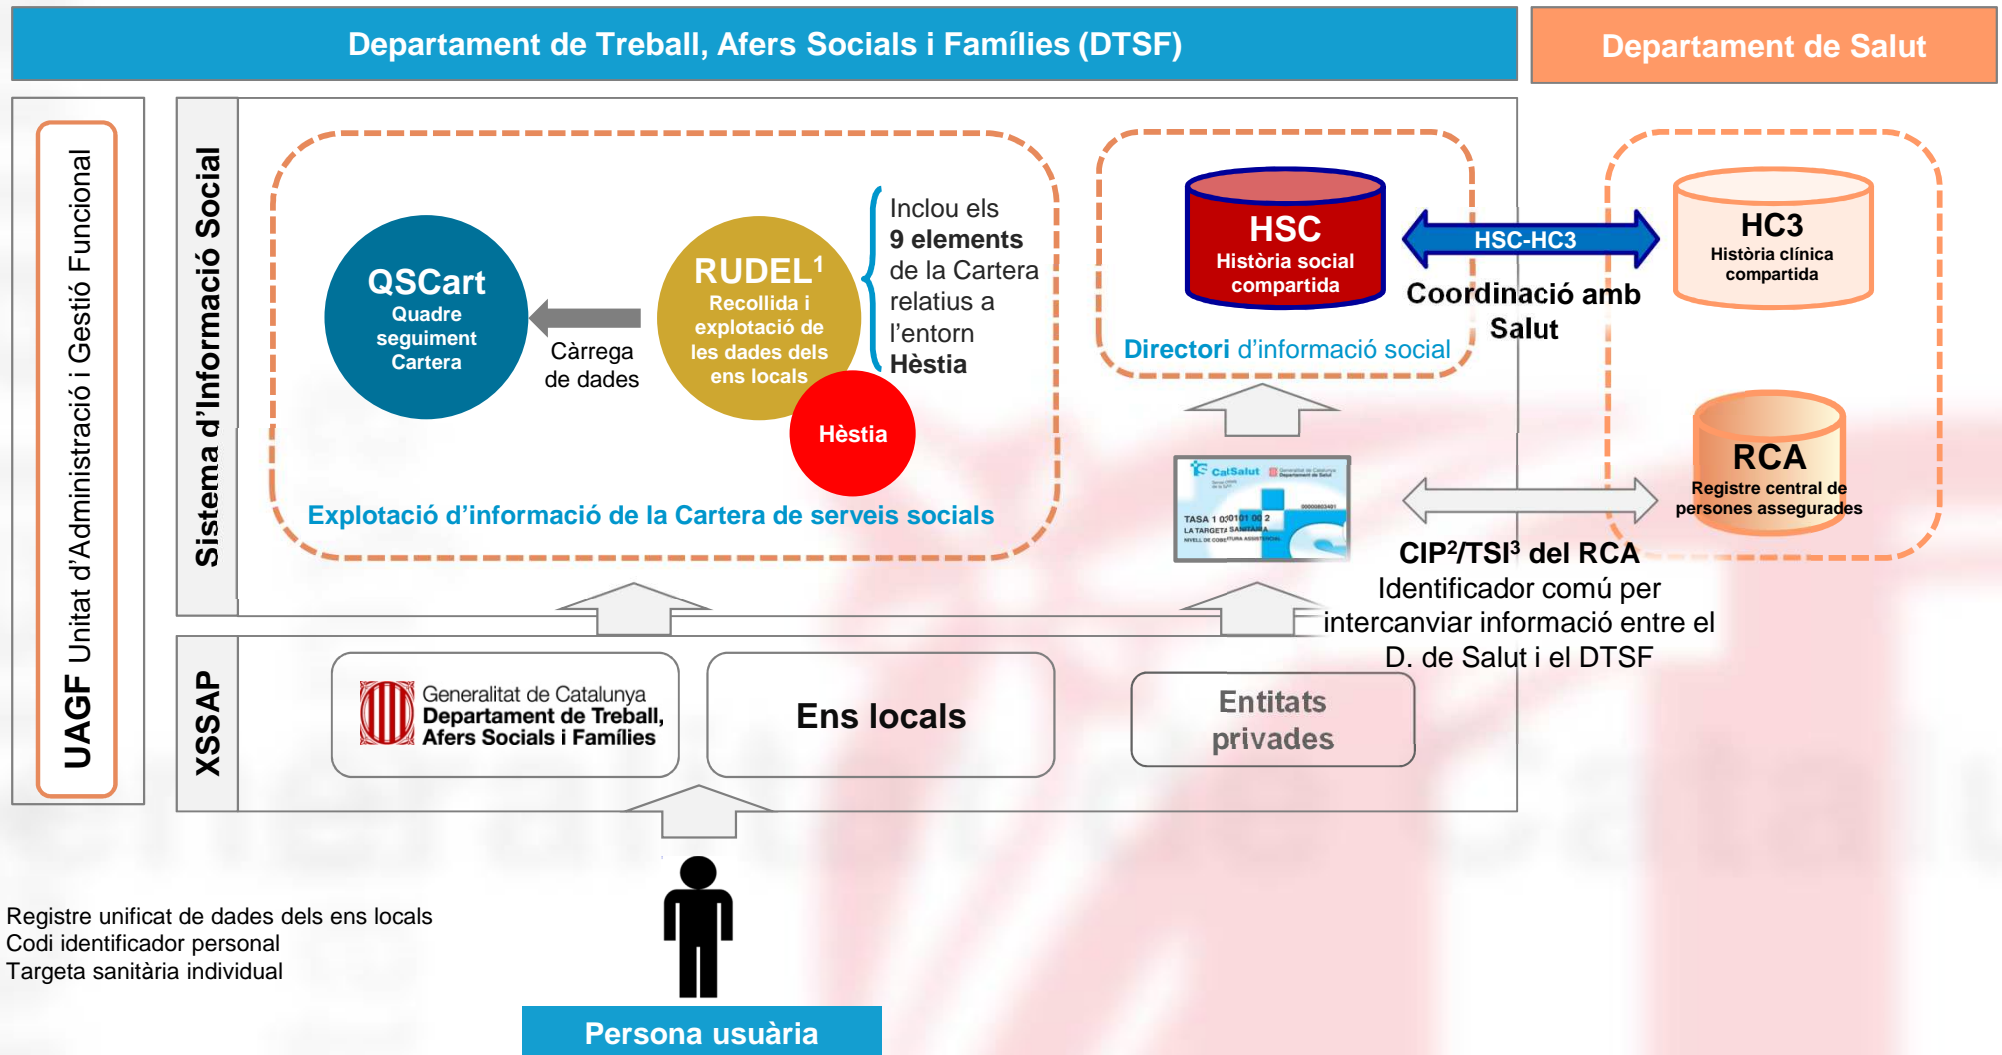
Departament de Treball, Afers Socials i Famílies (DTSF)

Departament de Salut

UAGF Unitat d'Administració i Gestió Funcional

Sistema d'Informació Social

QSCart
Quadre seguiment Cartera

Càrrega de dades

RUDEL$^1$
Recollida i explotació de les dades dels ens locals

Hèstia

Inclou els **9 elements** de la Cartera relatius a l'entorn **Hèstia**

Explotació d'informació de la Cartera de serveis socials

HSC
Història social compartida

Directori d'informació social

HSC-HC3

Coordinació amb Salut

HC3
Història clínica compartida

RCA
Registre central de persones assegurades

CalSalut
TASA 1 0 0101 00 2
LA TARGETA SANITÀRIA

CIP$^2$/TSI$^3$ del RCA
Identificador comú per intercanviar informació entre el D. de Salut i el DTSF

XSSAP

Generalitat de Catalunya
Departament de Treball, Afers Socials i Famílies

Ens locals

Entitats privades

Registre unificat de dades dels ens locals
Codi identificador personal
Targeta sanitària individual

Persona usuària